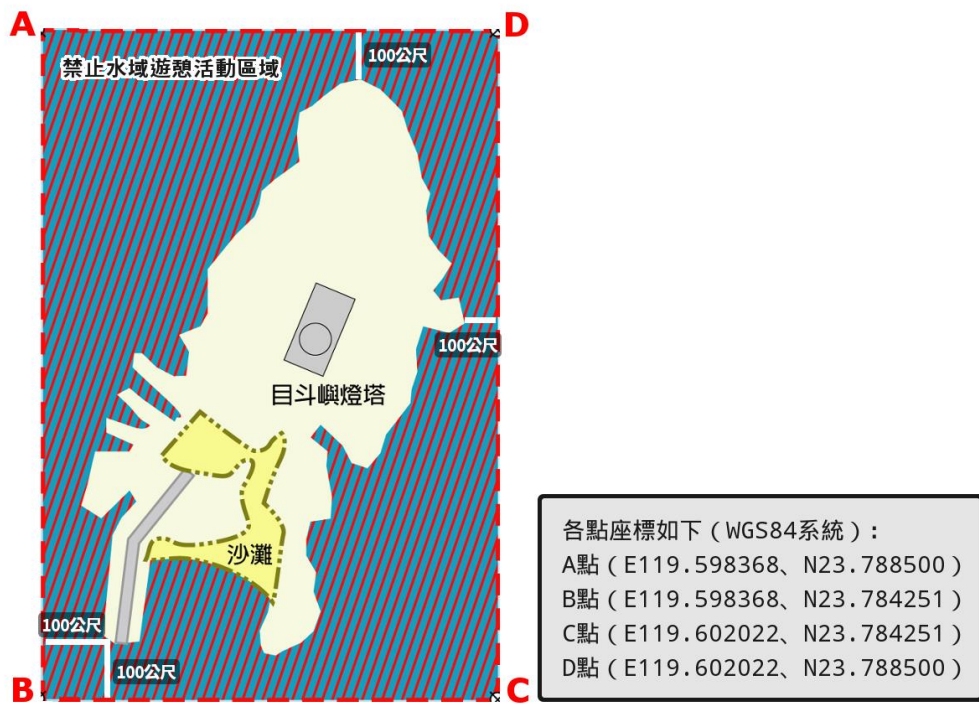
A
D
禁止水域遊憩活動區域
100公尺
100公尺
目斗嶼燈塔
沙灘
100公尺
100公尺
B
C

各點座標如下（WGS84系統）：
A點（E119.598368、N23.788500）
B點（E119.598368、N23.784251）
C點（E119.602022、N23.784251）
D點（E119.602022、N23.788500）